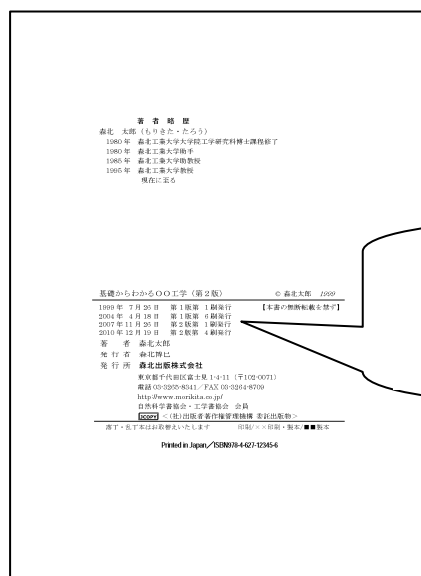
著 者 略 歴

森北　太郎（もりきた・たろう）
1980 年　森北工業大学大学院工学研究科博士課程修了
1980 年　森北工業大学助手
1985 年　森北工業大学助教授
1995 年　森北工業大学教授
現在に至る

基礎からわかる○○工学（第 2 版）　© 森北太郎　1999

【本書の無断転載を禁ず】

1999 年　7 月 26 日　第 1 版第 1 刷発行
2004 年　4 月 18 日　第 1 版第 6 刷発行
2007 年 11 月 26 日　第 2 版第 1 刷発行
2010 年 12 月 19 日　第 2 版第 4 刷発行

著　　者　森北太郎
発 行 者　森北博巳
発 行 所　森北出版株式会社
東京都千代田区富士見 1-4-11（〒102-0071）
電話 03-3265-8341／FAX 03-3264-8709
http://www.morikita.co.jp/
日本書籍出版協会・工学書協会　会員
JCOPY　＜（社）出版者著作権管理機構　委託出版物＞

落丁・乱丁本はお取替えいたします　印刷／××印刷・製本／■■製本

Printed in Japan／ISBN978-4-627-12345-6